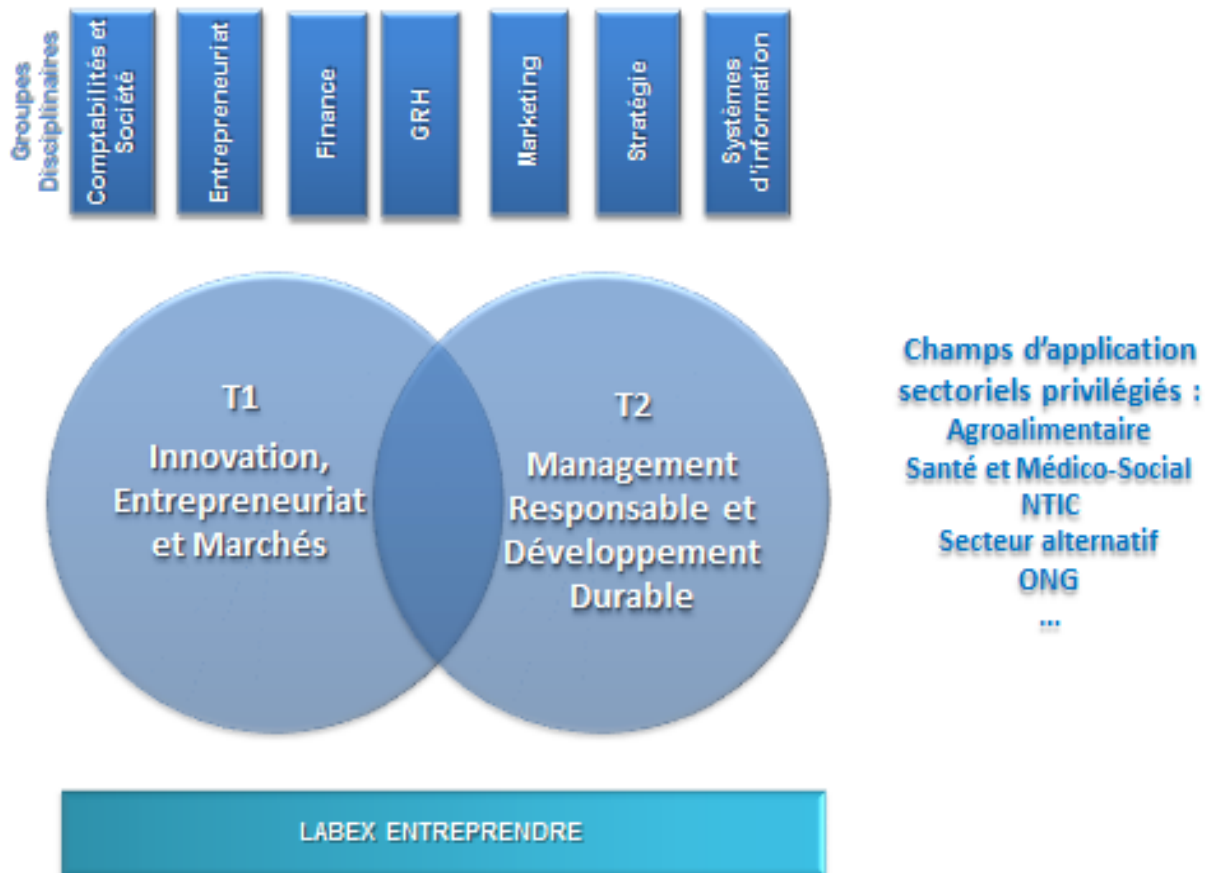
Groupes Disciplinaires

Comptabilités et Société

Entrepreneuriat

Finance

GRH

Marketing

Stratégie

Systèmes d'information

T1

Innovation, Entrepreneuriat et Marchés

T2

Management Responsable et Développement Durable

Champs d'application sectoriels privilégiés :
Agroalimentaire
Santé et Médico-Social
NTIC
Secteur alternatif
ONG
...

LABEX ENTREPRENDRE